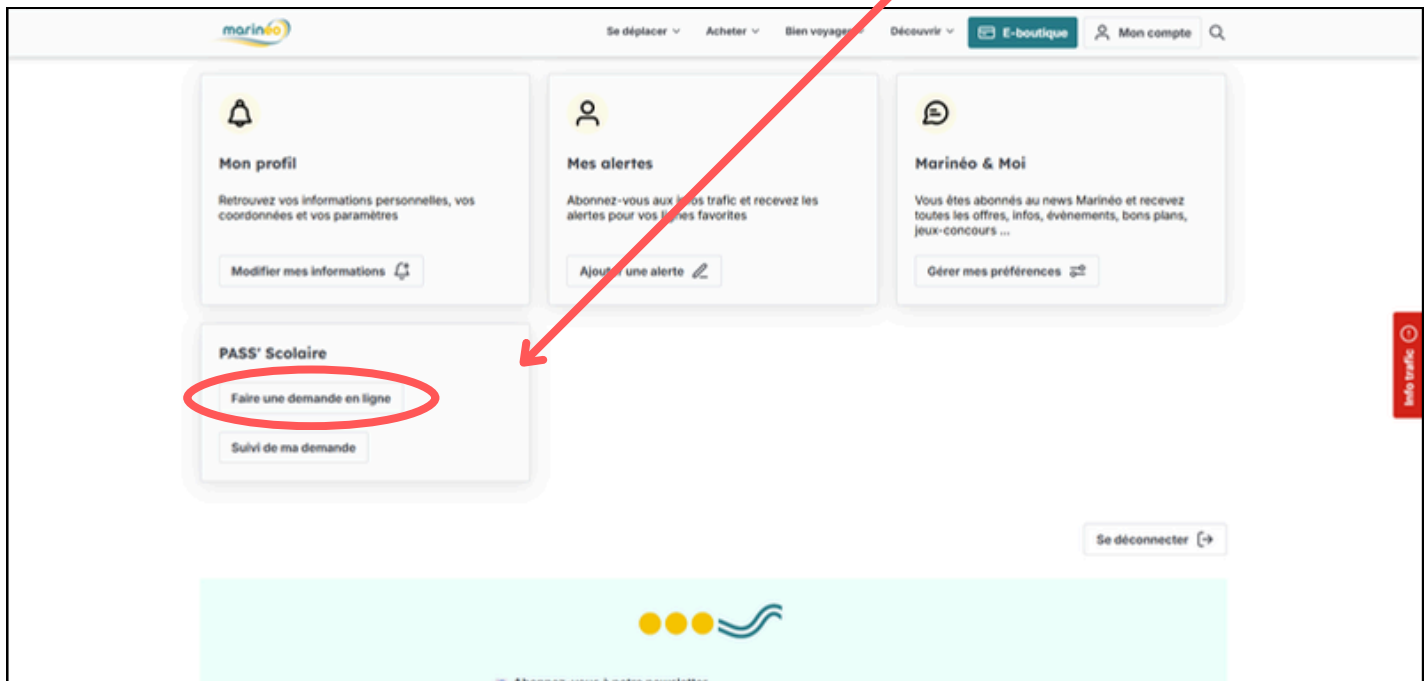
marinéo

Se déplacer Acheter Bien voyag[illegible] Découvrir E-boutique Mon compte

Mon profil

Retrouvez vos informations personnelles, vos coordonnées et vos paramètres

Modifier mes informations

Mes alertes

Abonnez-vous aux i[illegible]s trafic et recevez les alertes pour vos l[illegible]es favorites

Ajout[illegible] une alerte

Marinéo & Moi

Vous êtes abonnés au news Marinéo et recevez toutes les offres, infos, évènements, bons plans, jeux-concours ...

Gérer mes préférences

PASS' Scolaire

Faire une demande en ligne

Suivi de ma demande

Info trafic

Se déconnecter

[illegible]